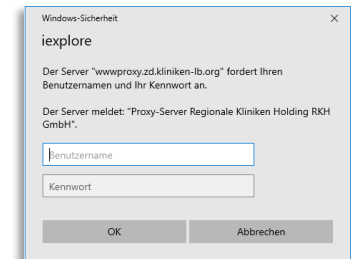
Windows-Sicherheit ×

iexplore

Der Server "wwwproxy.zd.kliniken-lb.org" fordert Ihren Benutzernamen und Ihr Kennwort an.

Der Server meldet: "Proxy-Server Regionale Kliniken Holding RKH GmbH".

Benutzername

Kennwort

OK

Abbrechen